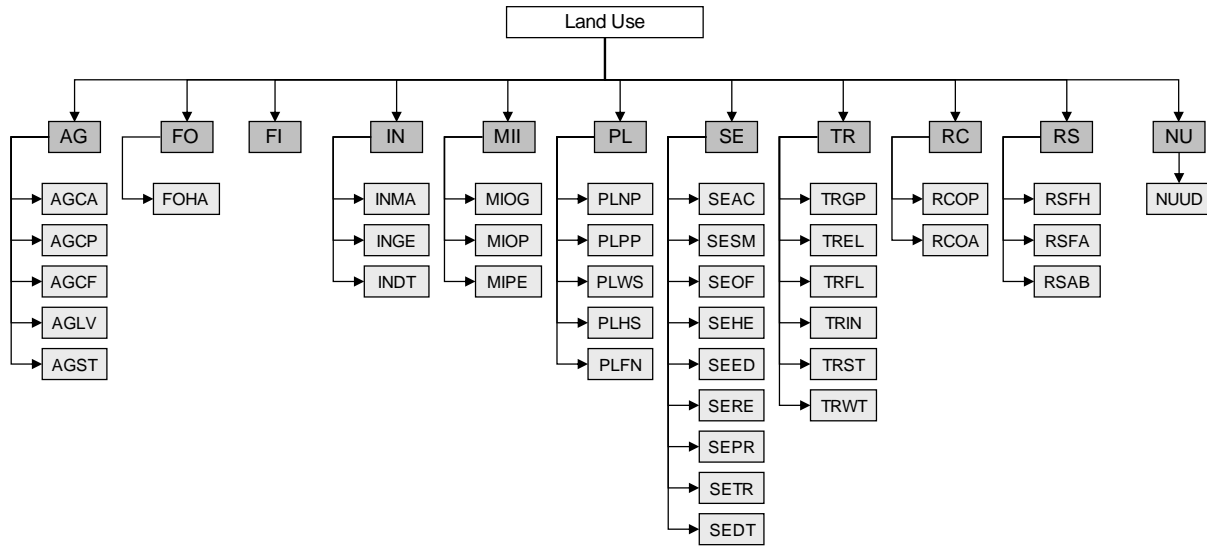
Land Use

AG
AGCA
AGCP
AGCF
AGLV
AGST

FO
FOHA

FI

IN
INMA
INGE
INDT

MII
MIOG
MIOP
MIPE

PL
PLNP
PLPP
PLWS
PLHS
PLFN

SE
SEAC
SESM
SEOF
SEHE
SEED
SERE
SEPR
SETR
SEDT

TR
TRGP
TREL
TRFL
TRIN
TRST
TRWT

RC
RCOP
RCOA

RS
RSFH
RSFA
RSAB

NU
NUUD